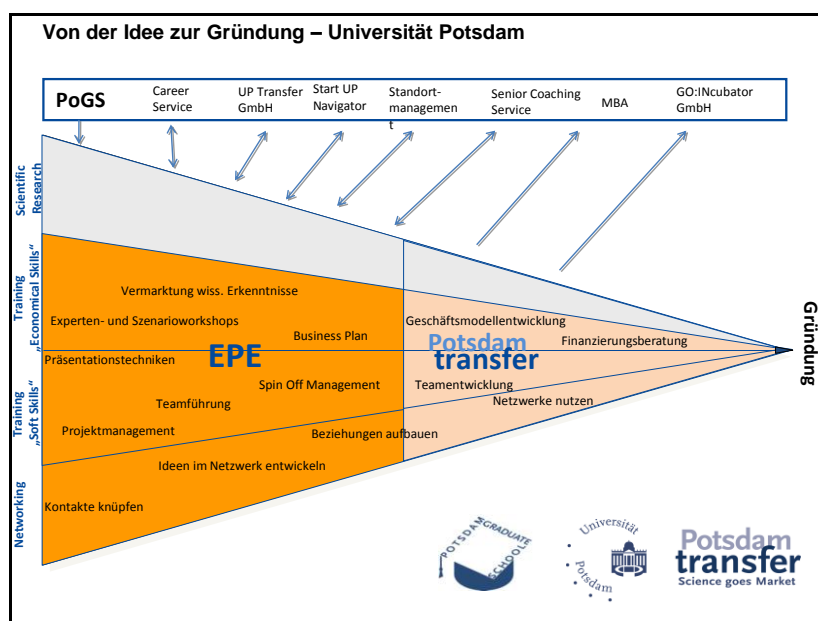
Von der Idee zur Gründung – Universität Potsdam

PoGS

Career Service

UP Transfer GmbH

Start UP Navigator

Standortmanagement

Senior Coaching Service

MBA

GO:INcubator GmbH

Scientific Research

Training „Economical Skills"

Training „Soft Skills"

Networking

Vermarktung wiss. Erkenntnisse

Experten- und Szenarioworkshops

Business Plan

Geschäftsmodellentwicklung

Finanzierungsberatung

Präsentationstechniken

EPE

Potsdam transfer

Spin Off Management

Teamentwicklung

Teamführung

Netzwerke nutzen

Projektmanagement

Beziehungen aufbauen

Ideen im Netzwerk entwickeln

Kontakte knüpfen

Gründung

POTSDAM GRADUATE SCHOOL

Universität Potsdam

Potsdam transfer
Science goes Market